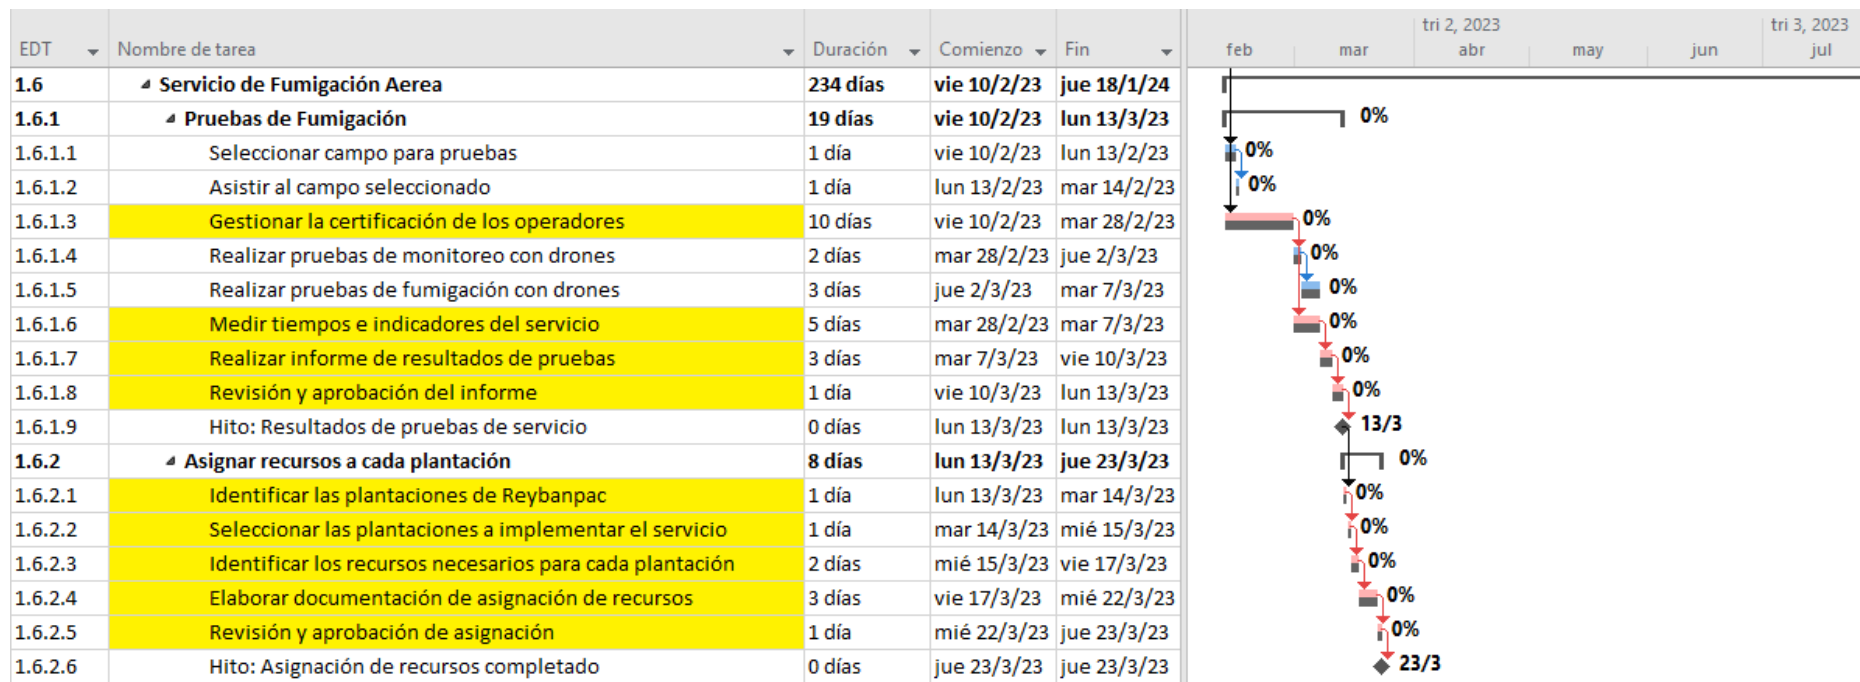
| EDT | Nombre de tarea | Duración | Comienzo | Fin |
|---|---|---|---|---|
| 1.6 | Servicio de Fumigación Aerea | 234 días | vie 10/2/23 | jue 18/1/24 |
| 1.6.1 | Pruebas de Fumigación | 19 días | vie 10/2/23 | lun 13/3/23 |
| 1.6.1.1 | Seleccionar campo para pruebas | 1 día | vie 10/2/23 | lun 13/2/23 |
| 1.6.1.2 | Asistir al campo seleccionado | 1 día | lun 13/2/23 | mar 14/2/23 |
| 1.6.1.3 | Gestionar la certificación de los operadores | 10 días | vie 10/2/23 | mar 28/2/23 |
| 1.6.1.4 | Realizar pruebas de monitoreo con drones | 2 días | mar 28/2/23 | jue 2/3/23 |
| 1.6.1.5 | Realizar pruebas de fumigación con drones | 3 días | jue 2/3/23 | mar 7/3/23 |
| 1.6.1.6 | Medir tiempos e indicadores del servicio | 5 días | mar 28/2/23 | mar 7/3/23 |
| 1.6.1.7 | Realizar informe de resultados de pruebas | 3 días | mar 7/3/23 | vie 10/3/23 |
| 1.6.1.8 | Revisión y aprobación del informe | 1 día | vie 10/3/23 | lun 13/3/23 |
| 1.6.1.9 | Hito: Resultados de pruebas de servicio | 0 días | lun 13/3/23 | lun 13/3/23 |
| 1.6.2 | Asignar recursos a cada plantación | 8 días | lun 13/3/23 | jue 23/3/23 |
| 1.6.2.1 | Identificar las plantaciones de Reybanpac | 1 día | lun 13/3/23 | mar 14/3/23 |
| 1.6.2.2 | Seleccionar las plantaciones a implementar el servicio | 1 día | mar 14/3/23 | mié 15/3/23 |
| 1.6.2.3 | Identificar los recursos necesarios para cada plantación | 2 días | mié 15/3/23 | vie 17/3/23 |
| 1.6.2.4 | Elaborar documentación de asignación de recursos | 3 días | vie 17/3/23 | mié 22/3/23 |
| 1.6.2.5 | Revisión y aprobación de asignación | 1 día | mié 22/3/23 | jue 23/3/23 |
| 1.6.2.6 | Hito: Asignación de recursos completado | 0 días | jue 23/3/23 | jue 23/3/23 |

tri 2, 2023 tri 3, 2023
feb mar abr may jun jul
0% 0% 0% 0% 0% 0% 0% 0% 0% 13/3 0% 0% 0% 0% 0% 0% 23/3